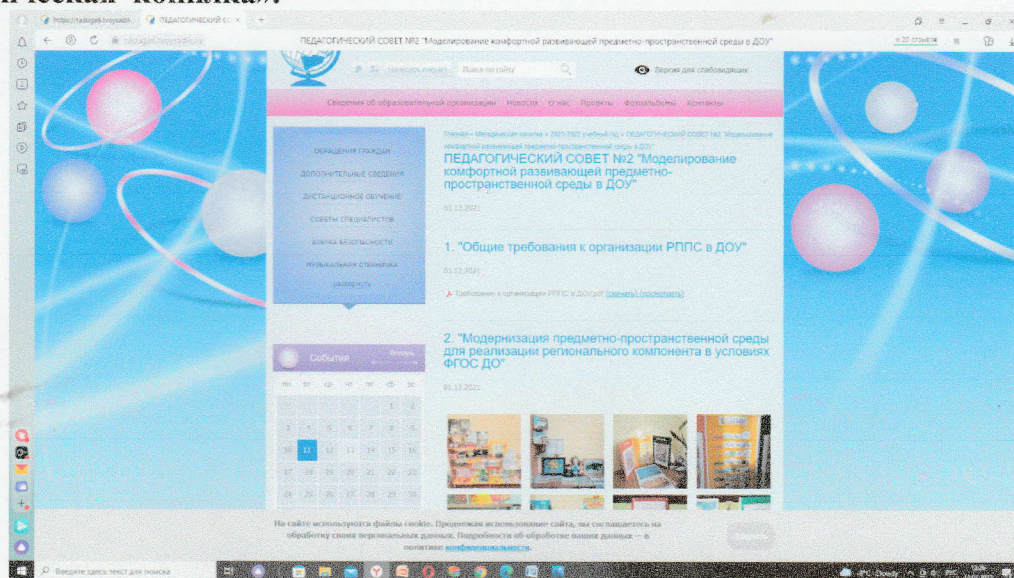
ическая копилка».

https://raduga6.ivoysadik | ПЕДАГОГИЧЕСКИЙ СО

ПЕДАГОГИЧЕСКИЙ СОВЕТ №2 "Моделирование комфортной развивающей предметно-пространственной среды в ДОУ"

Поиск по сайту

Версия для слабовидящих

Сведения об образовательной организации Новости О нас Проекты Фотоальбомы Контакты

ОБРАЩЕНИЯ ГРАЖДАН

ДОПОЛНИТЕЛЬНЫЕ СВЕДЕНИЯ

ДИСТАНЦИОННОЕ ОБУЧЕНИЕ

СОВЕТЫ СПЕЦИАЛИСТОВ

АЗБУКА БЕЗОПАСНОСТИ

МУЗЫКАЛЬНАЯ СТРАНИЧКА

РАЗВЕРНУТЬ

Главная » Методическая копилка » 2021-2022 учебный год » ПЕДАГОГИЧЕСКИЙ СОВЕТ №2 "Моделирование комфортной развивающей предметно-пространственной среды в ДОУ"

ПЕДАГОГИЧЕСКИЙ СОВЕТ №2 "Моделирование комфортной развивающей предметно-пространственной среды в ДОУ"

01.12.2021

1. "Общие требования к организации РППС в ДОУ"

01.12.2021

Требования к организации РППС в ДОУ.pdf (скачать) (просмотреть)

2. "Модернизация предметно-пространственной среды для реализации регионального компонента в условиях ФГОС ДО"

01.12.2021

События

| пн | вт | ср | чт | пт | сб | вс |
|---|---|---|---|---|---|---|
| | | | | | 1 | 2 |
| 3 | 4 | 5 | 6 | 7 | 8 | 9 |
| 10 | 11 | 12 | 13 | 14 | 15 | 16 |
| 17 | 18 | 19 | 20 | 21 | 22 | 23 |
| 24 | 25 | 26 | 27 | 28 | 29 | 30 |

На сайте используются файлы cookie. Продолжая использование сайта, вы соглашаетесь на обработку своих персональных данных. Подробности об обработке ваших данных — в политике конфиденциальности.

Закрыть

Введите здесь текст для поиска